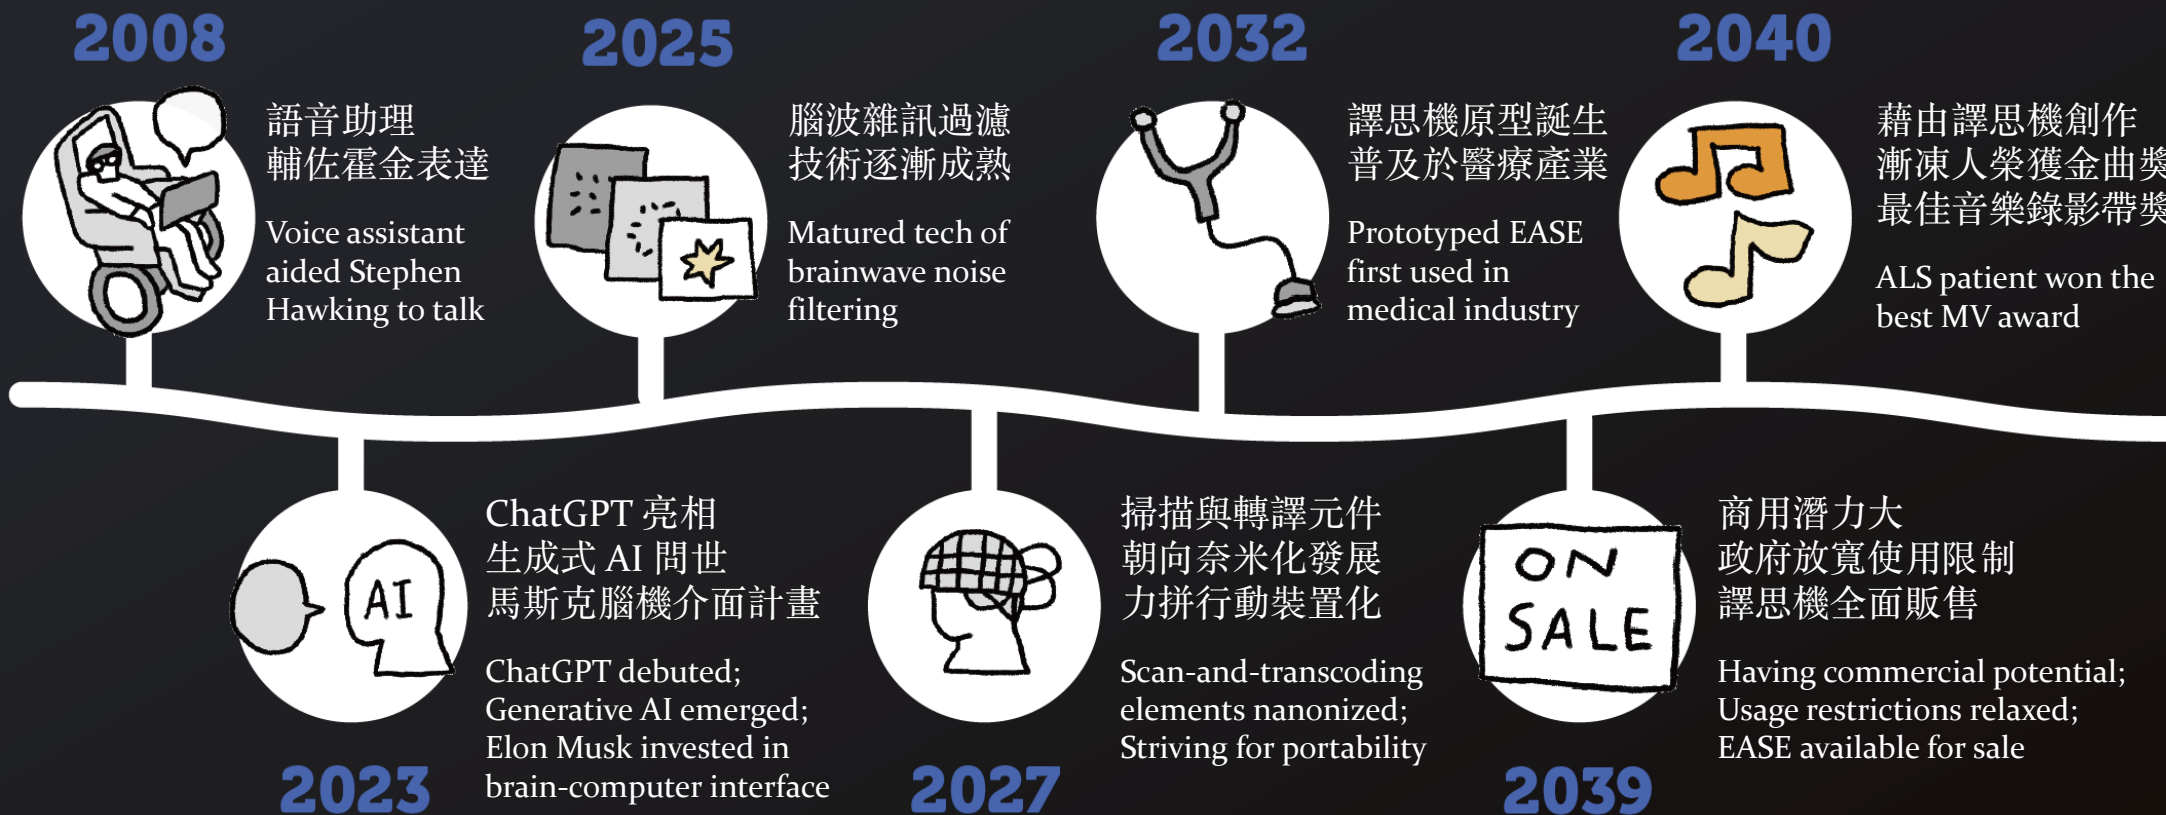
2008

語音助理
輔佐霍金表達

Voice assistant aided Stephen Hawking to talk

2025

腦波雜訊過濾
技術逐漸成熟

Matured tech of brainwave noise filtering

2032

譯思機原型誕生
普及於醫療產業

Prototyped EASE first used in medical industry

2040

藉由譯思機創作
漸凍人榮獲金曲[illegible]
最佳音樂錄影帶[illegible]

ALS patient won the best MV award

AI

ChatGPT 亮相
生成式 AI 問世
馬斯克腦機介面計畫

ChatGPT debuted;
Generative AI emerged;
Elon Musk invested in brain-computer interface

2023

掃描與轉譯元件
朝向奈米化發展
力拼行動裝置化

Scan-and-transcoding elements nanonized;
Striving for portability

2027

ON SALE

商用潛力大
政府放寬使用限制
譯思機全面販售

Having commercial potential;
Usage restrictions relaxed;
EASE available for sale

2039